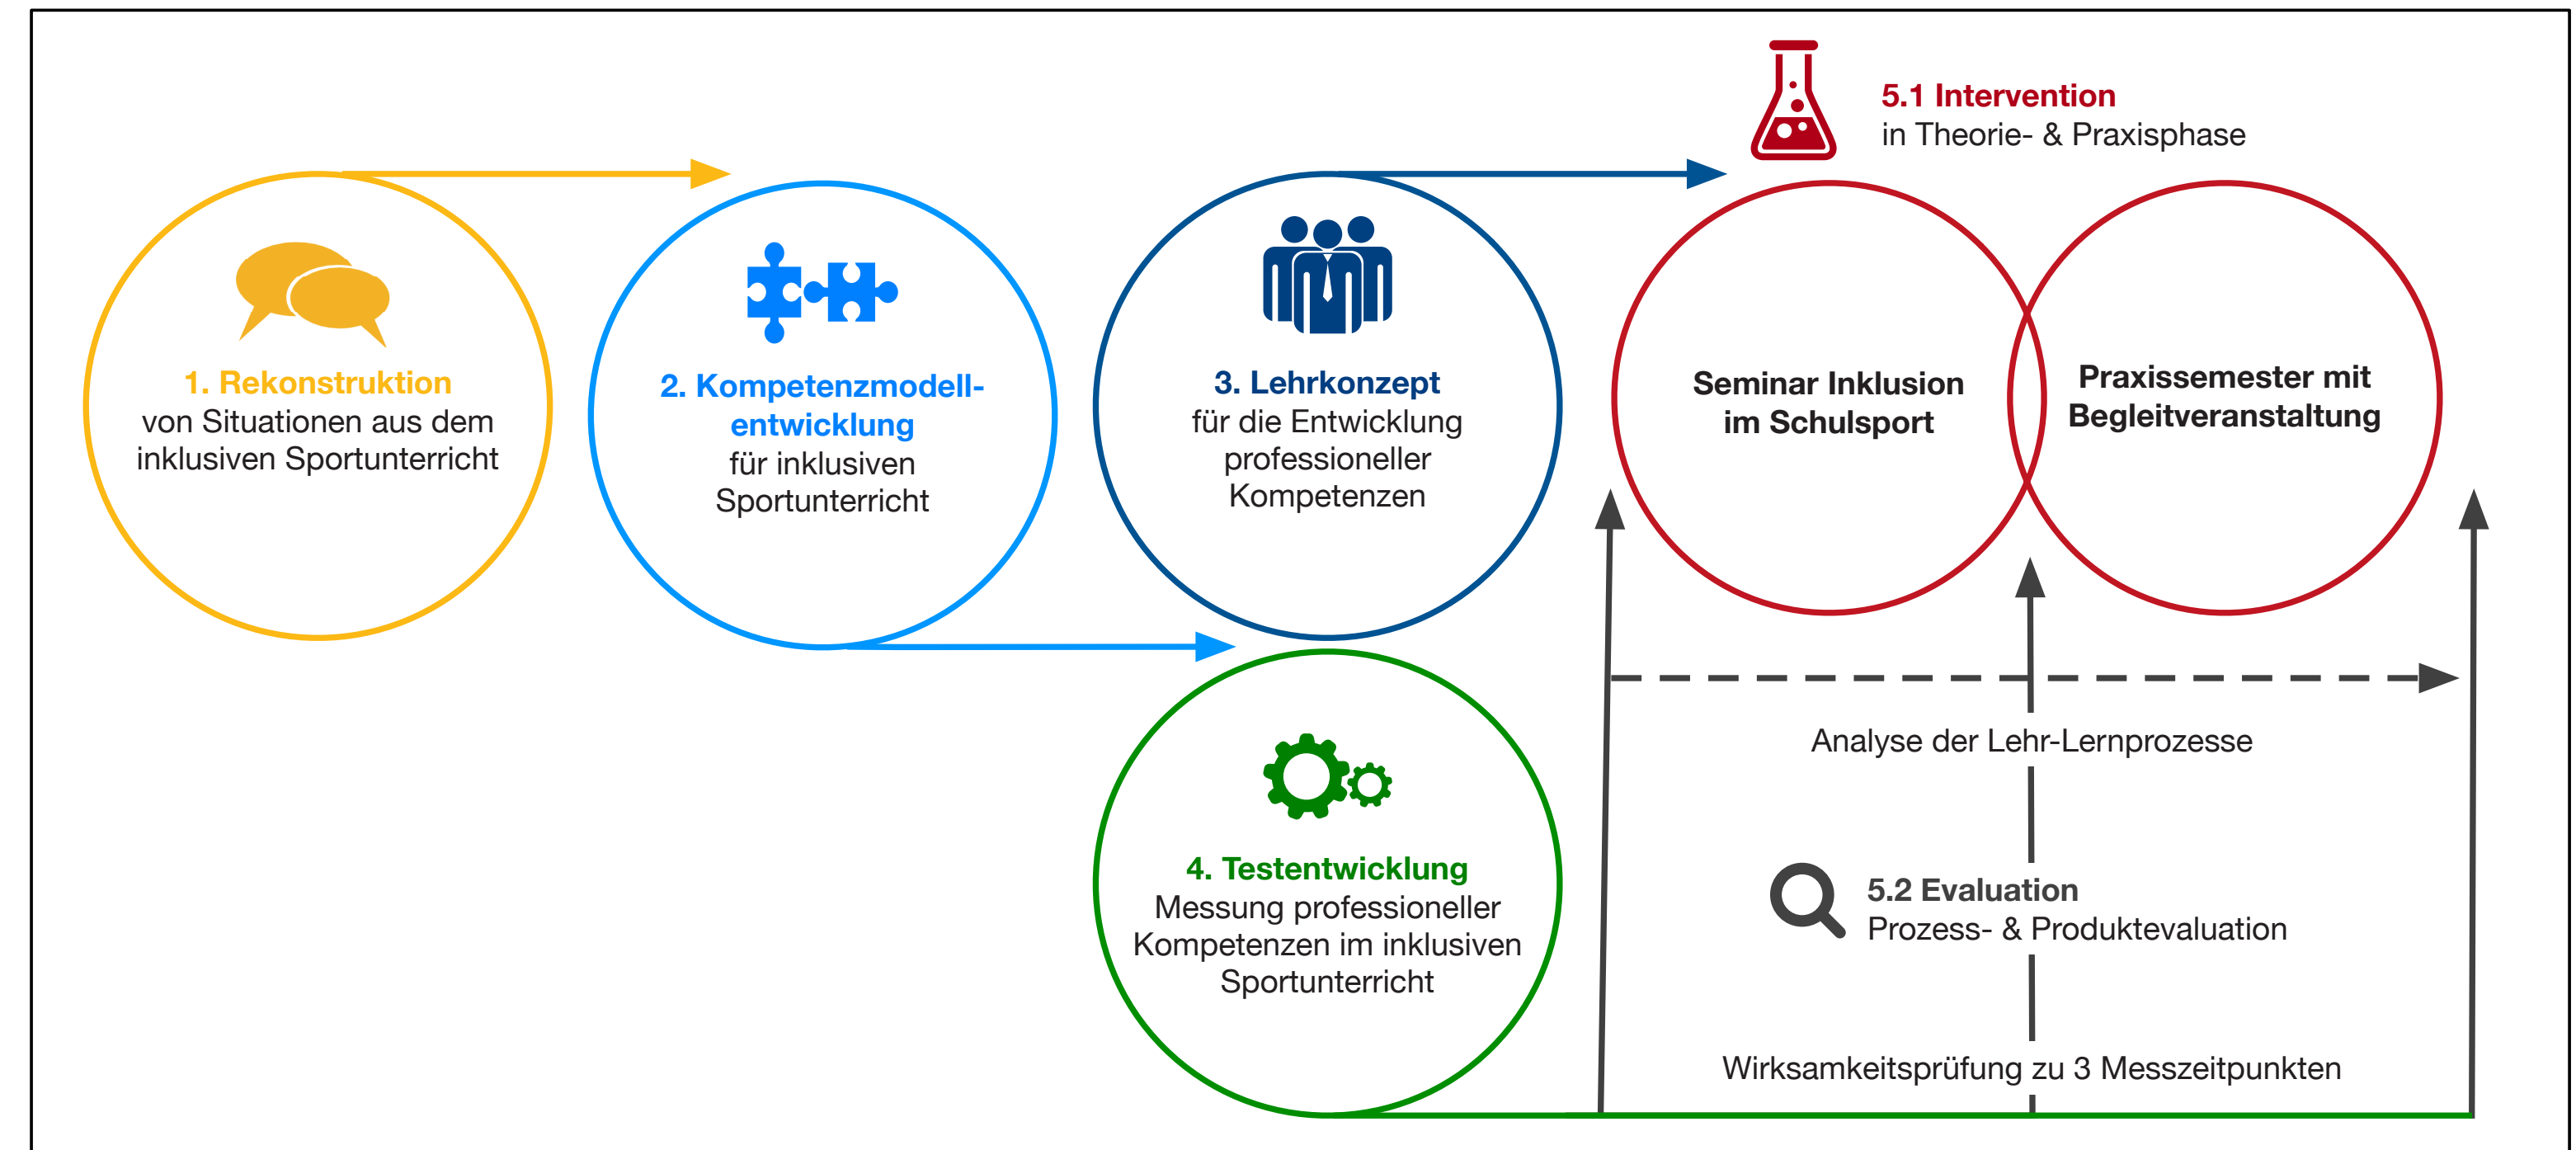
5.1 Intervention
in Theorie- & Praxisphase

1. Rekonstruktion
von Situationen aus dem inklusiven Sportunterricht

2. Kompetenzmodellentwicklung
für inklusiven Sportunterricht

3. Lehrkonzept
für die Entwicklung professioneller Kompetenzen

Seminar Inklusion im Schulsport

Praxissemester mit Begleitveranstaltung

4. Testentwicklung
Messung professioneller Kompetenzen im inklusiven Sportunterricht

Analyse der Lehr-Lernprozesse

5.2 Evaluation
Prozess- & Produktevaluation

Wirksamkeitsprüfung zu 3 Messzeitpunkten